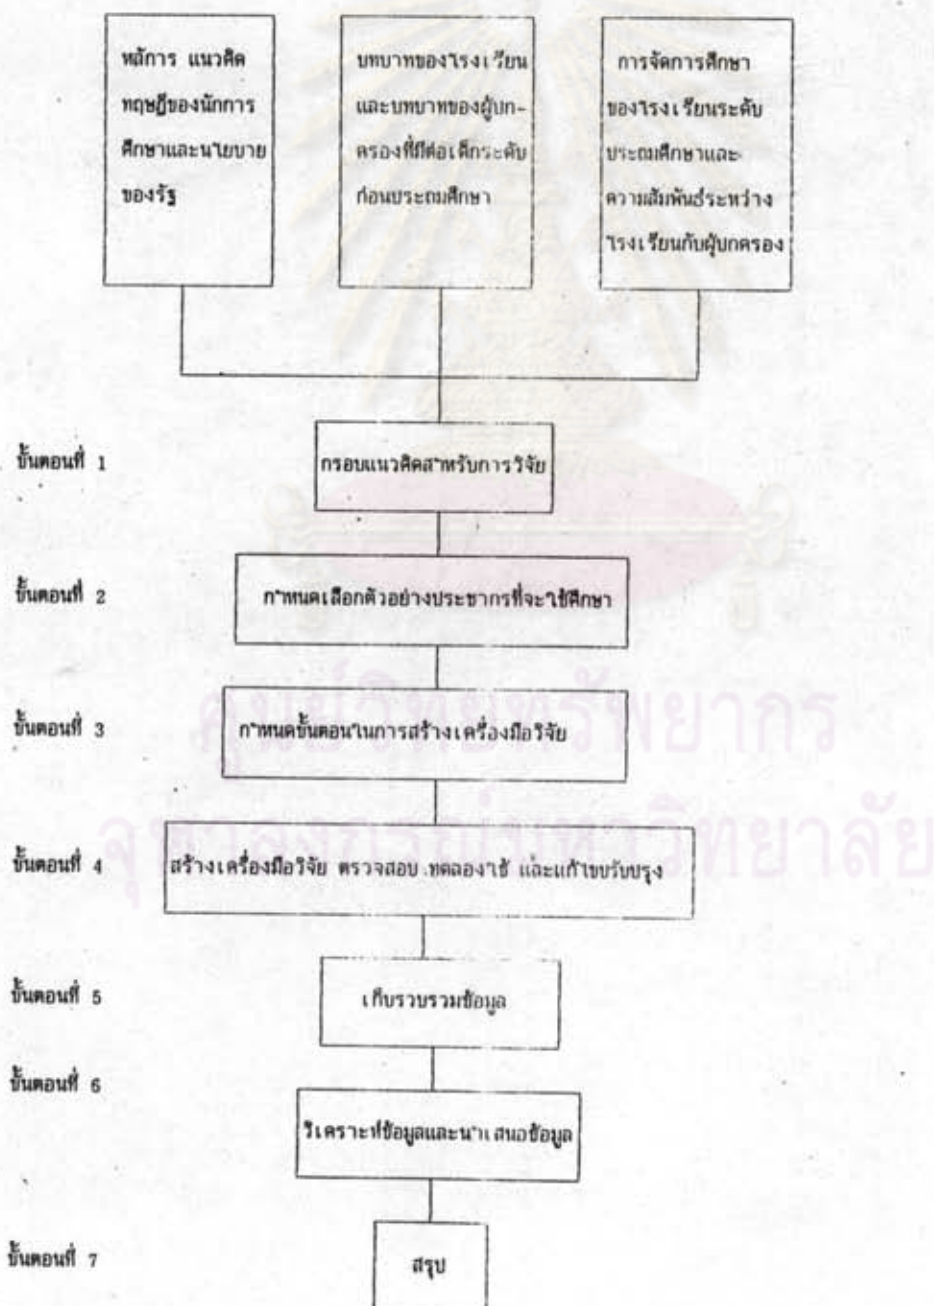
หลักการ แนวคิด ทฤษฎีของนักการศึกษาและนโยบายของรัฐ

บทบาทของโรงเรียนและบทบาทของผู้ปกครองที่มีต่อเด็กระดับก่อนประถมศึกษา

การจัดการศึกษาของโรงเรียนระดับประถมศึกษาและความสัมพันธ์ระหว่างโรงเรียนกับผู้ปกครอง

ขั้นตอนที่ 1
กรอบแนวคิดสำหรับการวิจัย

ขั้นตอนที่ 2
กำหนดเลือกตัวอย่างประชากรที่จะใช้ศึกษา

ขั้นตอนที่ 3
กำหนดขั้นตอนในการสร้างเครื่องมือวิจัย

ขั้นตอนที่ 4
สร้างเครื่องมือวิจัย ตรวจสอบ ทดลองใช้ และแก้ไขปรับปรุง

ขั้นตอนที่ 5
เก็บรวบรวมข้อมูล

ขั้นตอนที่ 6
วิเคราะห์ข้อมูลและนำเสนอข้อมูล

ขั้นตอนที่ 7
สรุป

ศูนย์วิทยทรัพยากร
จุฬาลงกรณ์มหาวิทยาลัย